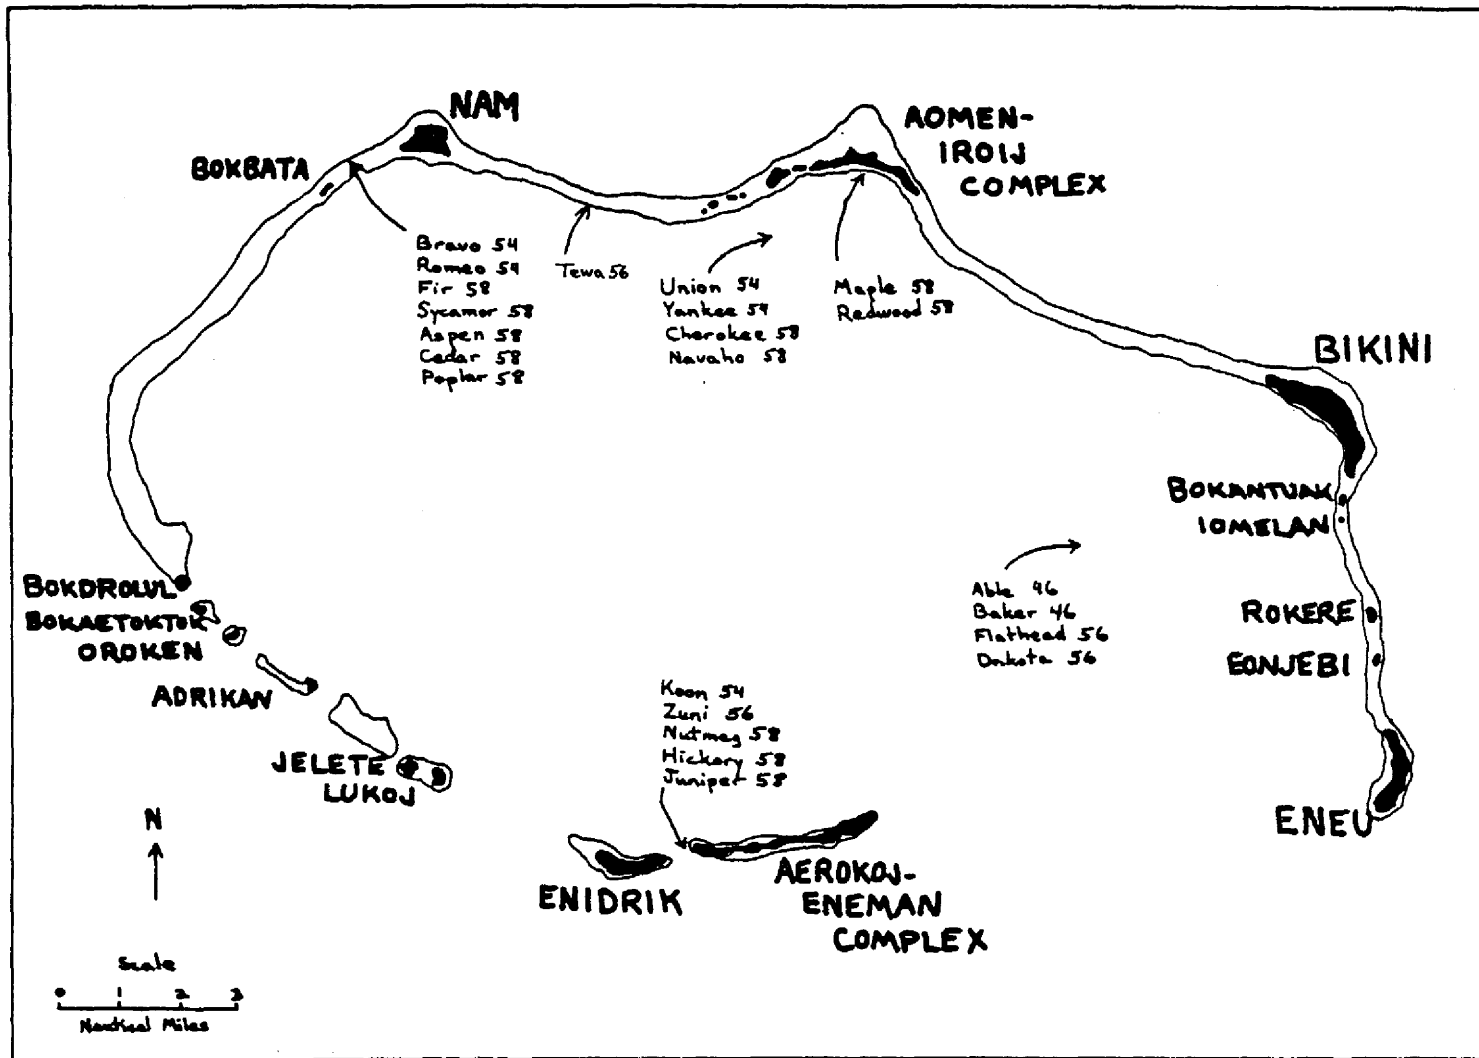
NAM

AOMEN-IROIJ COMPLEX

BOKBATA

Bravo 54
Romeo 54
Fir 58
Sycamor 58
Aspen 58
Cedar 58
Poplar 58

Tewa 56

Union 54
Yankee 54
Cherokee 58
Navaho 58

Maple 58
Redwood 58

BIKINI

BOKANTUAK

IOMELAN

Able 46
Baker 46
Flathead 56
Dakota 56

ROKERE

EONJEBI

ENEU

BOKDROLUL

BOKAETOKTOK

OROKEN

ADRIKAN

JELETE

LUKOJ

Koon 54
Zuni 56
Nutmeg 58
Hickory 58
Juniper 58

ENIDRIK

AEROKOJ-ENEMAN COMPLEX

N

Scale
0 1 2 3
Nautical Miles